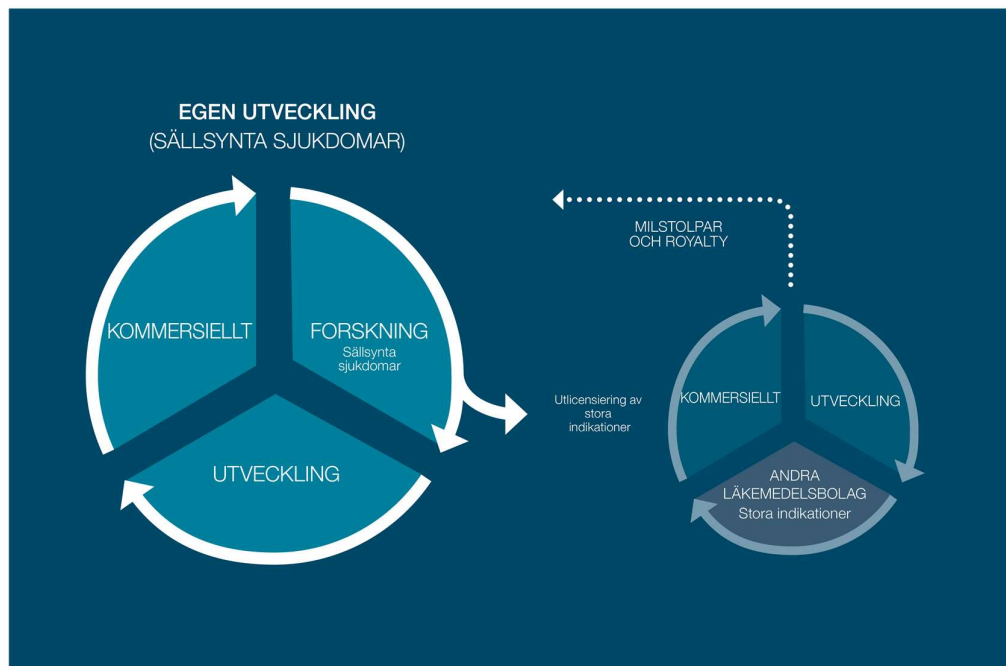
EGEN UTVECKLING
(SÄLLSYNTA SJUKDOMAR)

KOMMERSIELLT

FORSKNING
Sällsynta sjukdomar

UTVECKLING

MILSTOLPAR
OCH ROYALTY

Utlicensiering av stora indikationer

KOMMERSIELLT

UTVECKLING

ANDRA LÄKEMEDELSBOLAG
Stora indikationer